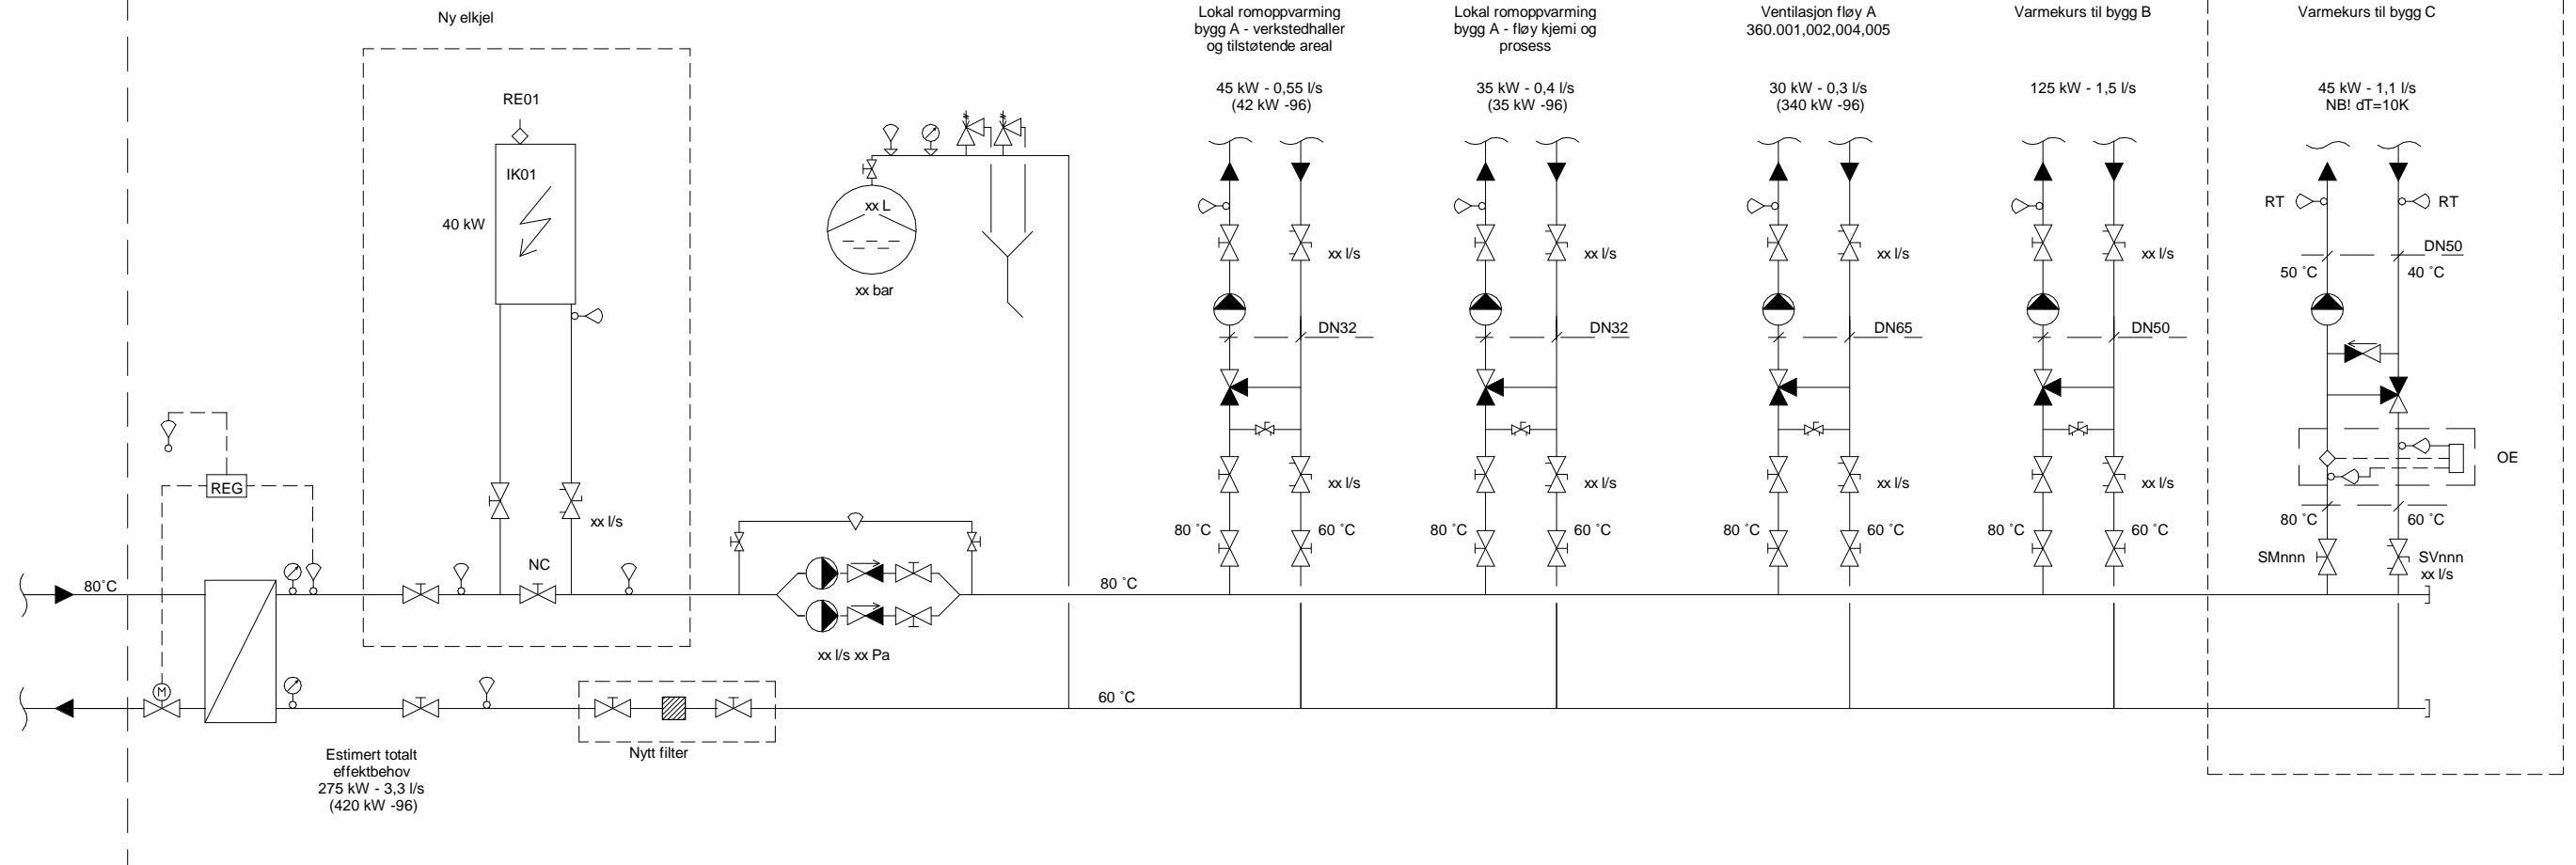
Ny elkjel

RE01

IK01

40 kW

xx L

xx bar

Lokal romoppvarming bygg A - verkstedhaller og tilstøtende areal

45 kW - 0,55 l/s (42 kW -96)

Lokal romoppvarming bygg A - fløy kjemi og prosess

35 kW - 0,4 l/s (35 kW -96)

Ventilasjon fløy A 360.001,002,004,005

30 kW - 0,3 l/s (340 kW -96)

Varmekurs til bygg B

125 kW - 1,5 l/s

Varmekurs til bygg C

45 kW - 1,1 l/s NB! dT=10K

RT

RT

xx l/s

xx l/s

xx l/s

xx l/s

DN50

50 ˚C

40 ˚C

DN32

DN32

DN65

DN50

OE

xx l/s

xx l/s

xx l/s

xx l/s

xx l/s

80 ˚C

60 ˚C

80 ˚C

60 ˚C

80 ˚C

60 ˚C

80 ˚C

60 ˚C

80 ˚C

60 ˚C

SMnnn

SVnnn xx l/s

REG

80˚C

NC

80 ˚C

xx l/s xx Pa

60 ˚C

Estimert totalt effektbehov 275 kW - 3,3 l/s (420 kW -96)

Nytt filter